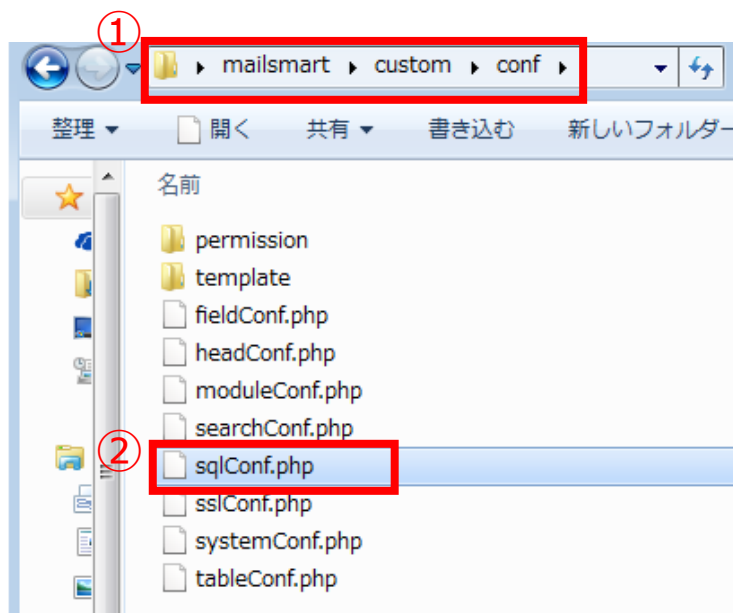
①
mailsmart ▸ custom ▸ conf ▸

整理 ▾ 開く 共有 ▾ 書き込む 新しいフォルダー

名前

permission
template
fieldConf.php
headConf.php
moduleConf.php
searchConf.php
②
sqlConf.php
sslConf.php
systemConf.php
tableConf.php